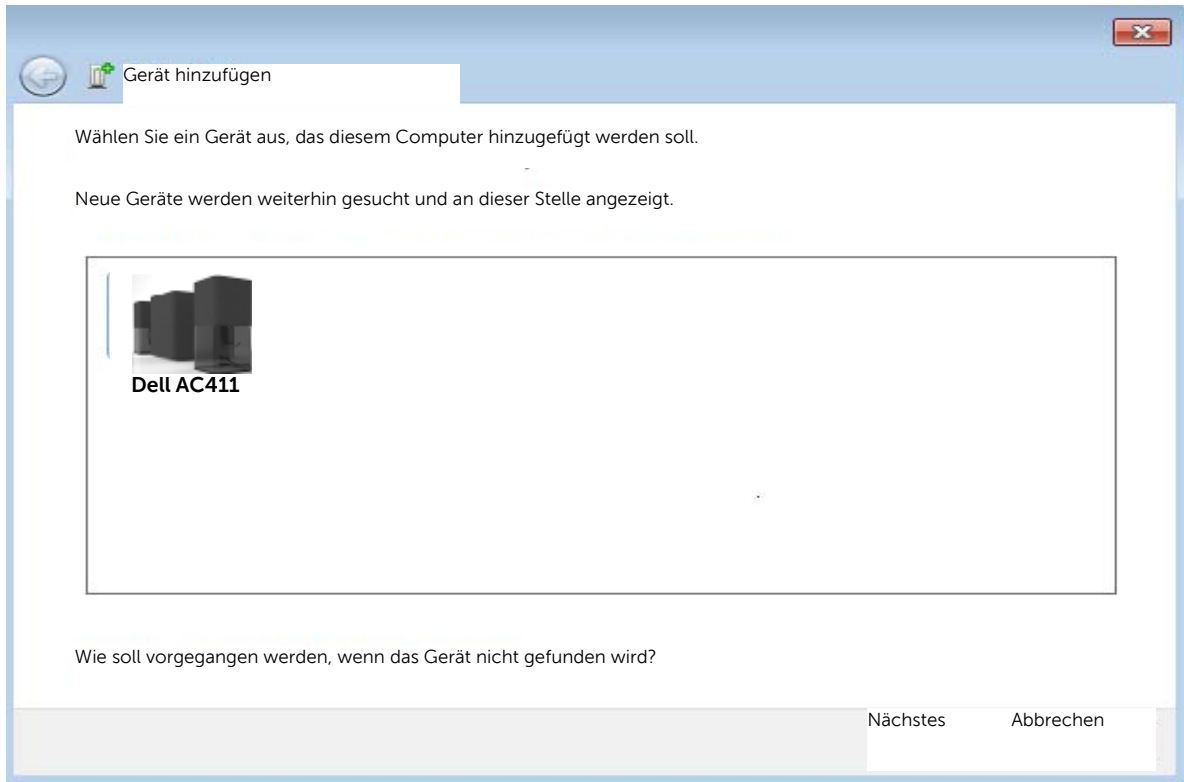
Gerät hinzufügen

Wählen Sie ein Gerät aus, das diesem Computer hinzugefügt werden soll.

Neue Geräte werden weiterhin gesucht und an dieser Stelle angezeigt.

Dell AC411

Wie soll vorgegangen werden, wenn das Gerät nicht gefunden wird?

Nächstes
Abbrechen